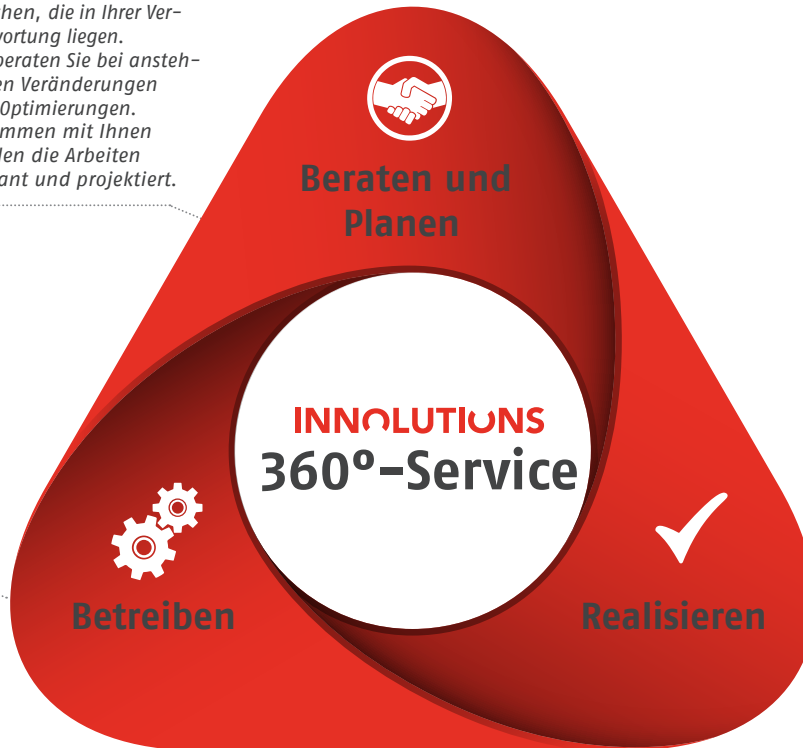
…hen, die in Ihrer Ver- …vortung liegen. …beraten Sie bei ansteh- …en Veränderungen …Optimierungen. …mmen mit Ihnen …den die Arbeiten …ant und projektiert.

Beraten und Planen

INNOLUTIONS
360°-Service

Betreiben

Realisieren